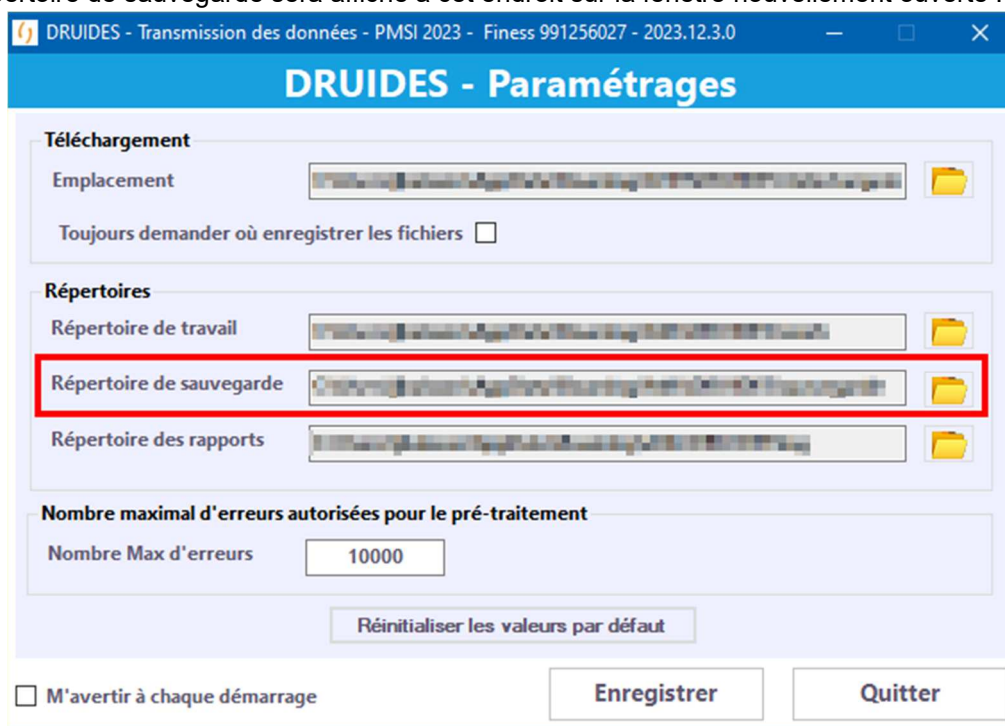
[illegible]

DRUIDES - Transmission des données - PMSI 2023 - Finess 991256027 - 2023.12.3.0

DRUIDES - Paramétrages

Téléchargement

Emplacement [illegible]

Toujours demander où enregistrer les fichiers

Répertoires

Répertoire de travail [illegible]

Répertoire de sauvegarde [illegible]

Répertoire des rapports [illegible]

Nombre maximal d'erreurs autorisées pour le pré-traitement

Nombre Max d'erreurs 10000

Réinitialiser les valeurs par défaut

M'avertir à chaque démarrage

Enregistrer

Quitter